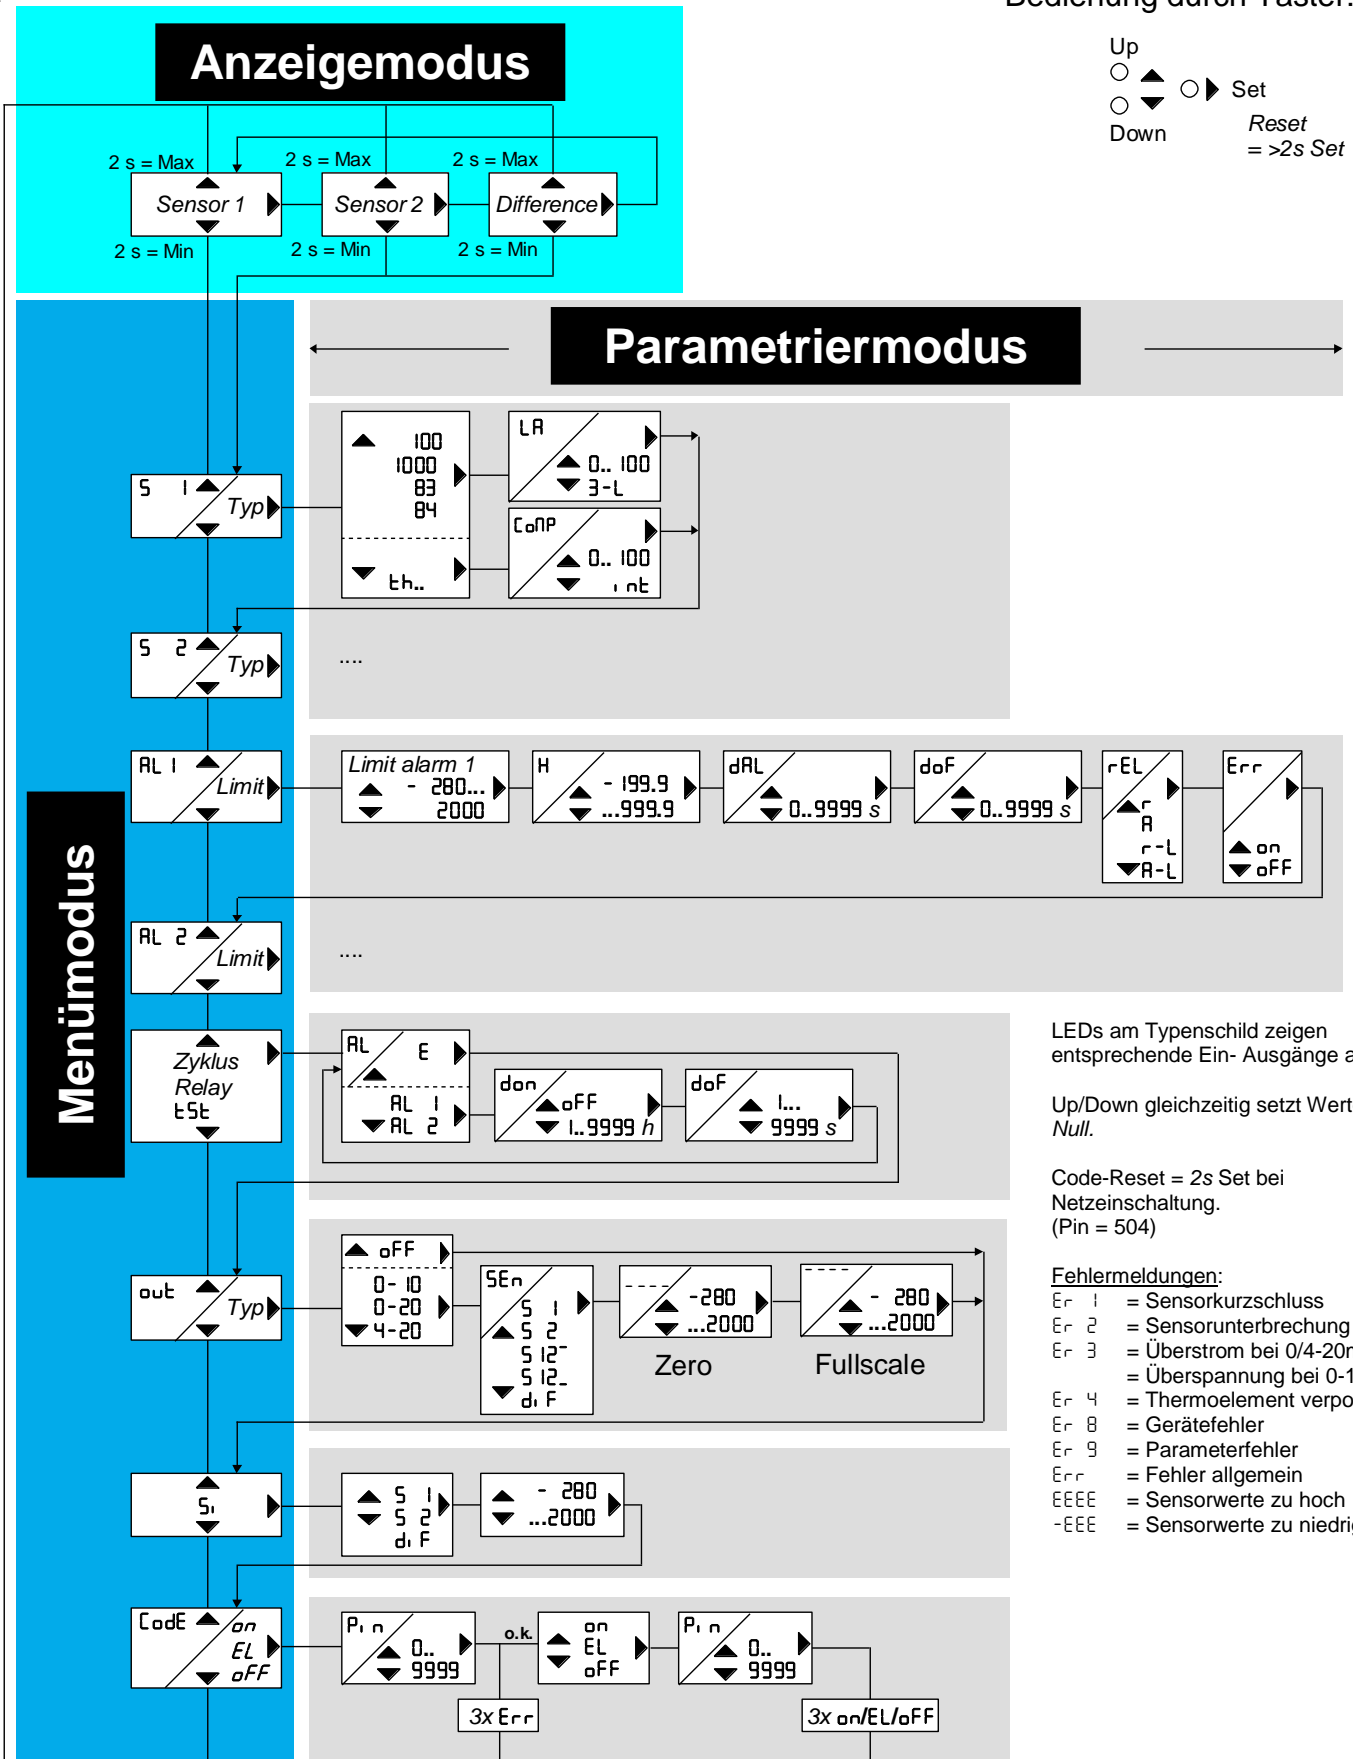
Bedienung durch Taster:

Up
Set
Down
Reset
= >2s Set

Anzeigemodus

2 s = Max
2 s = Max
2 s = Max
Sensor 1
Sensor 2
Difference
2 s = Min
2 s = Min
2 s = Min

Parametriermodus

Menümodus

S 1 Typ
100
1000
83
84
th..
LA
0.. 100
3-L
CoMP
0.. 100
int

S 2 Typ
....

AL 1 Limit
Limit alarm 1
- 280...
2000
H
- 199.9
...999.9
dAL
0..9999 s
doF
0..9999 s
rEL
r
A
r-L
A-L
Err
on
oFF

AL 2 Limit
....

Zyklus
Relay
tSt
AL
E
AL 1
AL 2
don
oFF
1..9999 h
doF
1...
9999 s

out Typ
oFF
0-10
0-20
4-20
SEn
S 1
S 2
S 12¯
S 12_
diF
-280
...2000
Zero
- 280
...2000
Fullscale

Si
S 1
S 2
diF
- 280
...2000

CodE on EL oFF
Pin
0..
9999
o.k.
on
EL
oFF
Pin
0..
9999
3x Err
3x on/EL/oFF

LEDs am Typenschild zeigen entsprechende Ein- Ausgänge a

Up/Down gleichzeitig setzt Wert Null.

Code-Reset = 2s Set bei Netzeinschaltung.
(Pin = 504)

Fehlermeldungen:
Er 1 = Sensorkurzschluss
Er 2 = Sensorunterbrechung
Er 3 = Überstrom bei 0/4-20r
= Überspannung bei 0-1
Er 4 = Thermoelement verpo
Er 8 = Gerätefehler
Er 9 = Parameterfehler
Err = Fehler allgemein
EEEE = Sensorwerte zu hoch
-EEE = Sensorwerte zu niedri